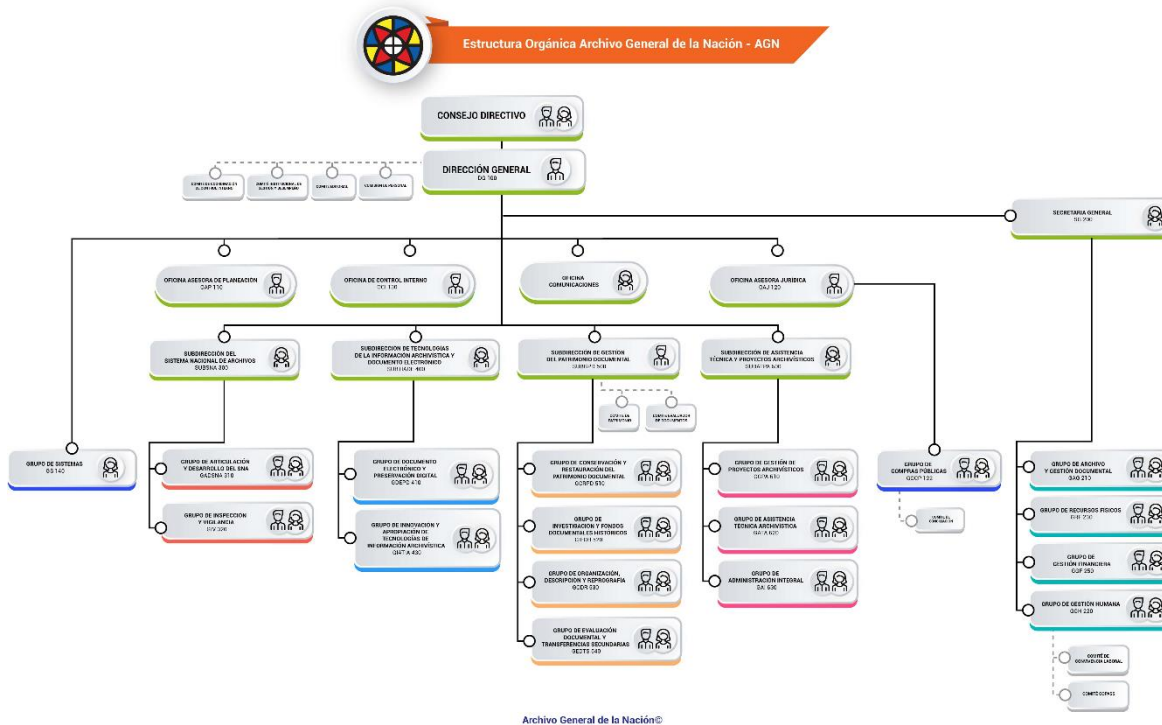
Estructura Orgánica Archivo General de la Nación - AGN

CONSEJO DIRECTIVO

DIRECCIÓN GENERAL
DG 100

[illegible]

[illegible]

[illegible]

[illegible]

SECRETARIA GENERAL
SG 200

OFICINA ASESORA DE PLANEACIÓN
OAP 110

OFICINA DE CONTROL INTERNO
OCI 120

OFICINA COMUNICACIONES

OFICINA ASESORA JURÍDICA
OAJ 130

SUBDIRECCIÓN DEL SISTEMA NACIONAL DE ARCHIVOS
SUBSNA 300

SUBDIRECCIÓN DE TECNOLOGÍAS DE LA INFORMACIÓN ARCHIVÍSTICA Y DOCUMENTO ELECTRÓNICO
SUBTIADE 400

SUBDIRECCIÓN DE GESTIÓN DEL PATRIMONIO DOCUMENTAL
SUBGPD 500

SUBDIRECCIÓN DE ASISTENCIA TÉCNICA Y PROYECTOS ARCHIVÍSTICOS
SUBATPA 600

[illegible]

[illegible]

GRUPO DE SISTEMAS
GS 140

GRUPO DE ARTICULACIÓN Y DESARROLLO DEL SNA
GADSNA 310

GRUPO DE INSPECCIÓN Y VIGILANCIA
GIV 320

GRUPO DE DOCUMENTO ELECTRÓNICO Y PRESERVACIÓN DIGITAL
GDEPD 410

GRUPO DE INNOVACIÓN Y APROPIACIÓN DE TECNOLOGÍAS DE INFORMACIÓN ARCHIVÍSTICA
GIATIA 420

GRUPO DE CONSERVACIÓN Y RESTAURACIÓN DEL PATRIMONIO DOCUMENTAL
GCRPD 510

GRUPO DE INVESTIGACIÓN Y FONDOS DOCUMENTALES HISTÓRICOS
GIFDH 520

GRUPO DE ORGANIZACIÓN, DESCRIPCIÓN Y REPROGRAFÍA
GODR 530

GRUPO DE EVALUACIÓN DOCUMENTAL Y TRANSFERENCIAS SECUNDARIAS
GEDTS 540

GRUPO DE GESTIÓN DE PROYECTOS ARCHIVÍSTICOS
GGPA 610

GRUPO DE ASISTENCIA TÉCNICA ARCHIVÍSTICA
GATA 620

GRUPO DE ADMINISTRACIÓN INTEGRAL
GAI 630

GRUPO DE COMPRAS PÚBLICAS
GDCP 132

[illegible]

GRUPO DE ARCHIVO Y GESTIÓN DOCUMENTAL
GAGD 210

GRUPO DE RECURSOS FÍSICOS
GRF 230

GRUPO DE GESTIÓN FINANCIERA
GGF 250

GRUPO DE GESTIÓN HUMANA
GGH 220

COMITÉ DE CONVIVENCIA LABORAL

COMITÉ COPASO

Archivo General de la Nación©